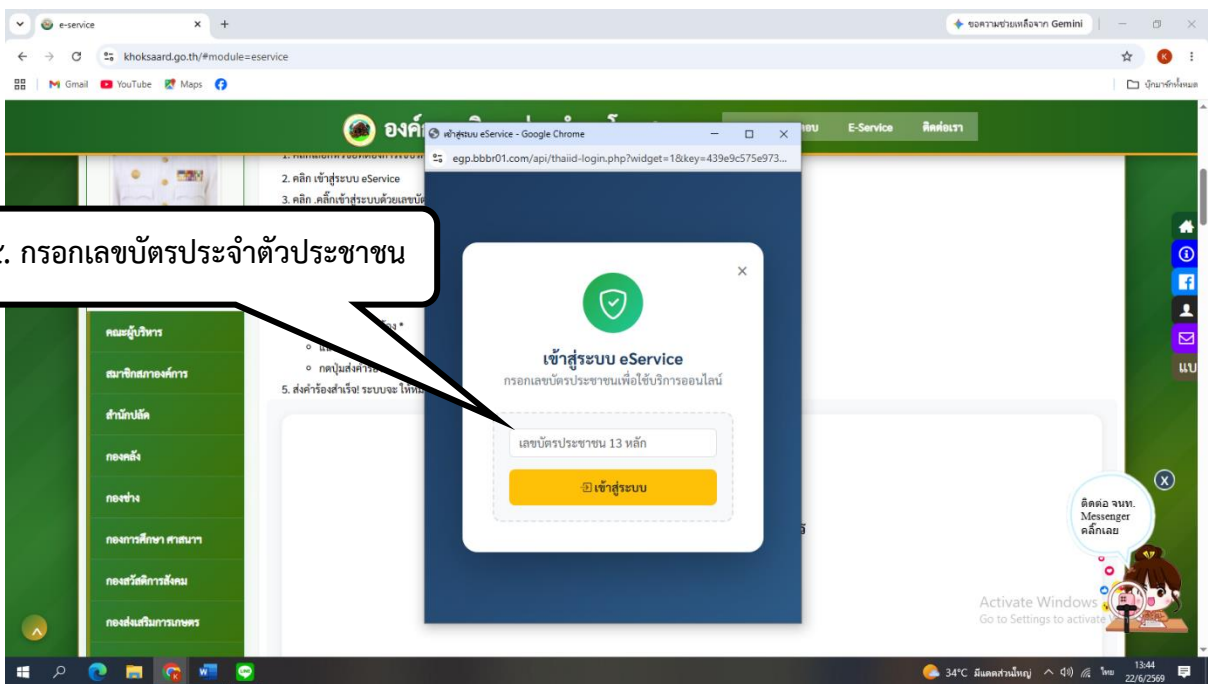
e-service
ขอความช่วยเหลือจาก Gemini
khoksaard.go.th/#module=eservice
Gmail YouTube Maps
บุ๊กมาร์กทั้งหมด
องค์ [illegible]
E-Service ติดต่อเรา
เข้าสู่ระบบ eService - Google Chrome
egp.bbbr01.com/api/thaiid-login.php?widget=1&key=439e9c575e973...
2. คลิก เข้าสู่ระบบ eService
3. คลิก .คลิ๊กเข้าสู่ระบบด้วยเลขบั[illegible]
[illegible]. กรอกเลขบัตรประจำตัวประชาชน
คณะผู้บริหาร
สมาชิกสภาองค์การ
สำนักปลัด
กองคลัง
กองช่าง
กองการศึกษา ศาสนาฯ
กองสวัสดิการสังคม
กองส่งเสริมการเกษตร
กดปุ่มส่งคำร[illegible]
5. ส่งคำร้องสำเร็จ! ระบบจะ ให้หม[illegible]
เข้าสู่ระบบ eService
กรอกเลขบัตรประชาชนเพื่อใช้บริการออนไลน์
เลขบัตรประชาชน 13 หลัก
เข้าสู่ระบบ
ติดต่อ จนท. Messenger คลิ๊กเลย
แบ
Activate Windows
Go to Settings to activate
34°C มีแดดส่วนใหญ่
ไทย
13:44
22/6/2569